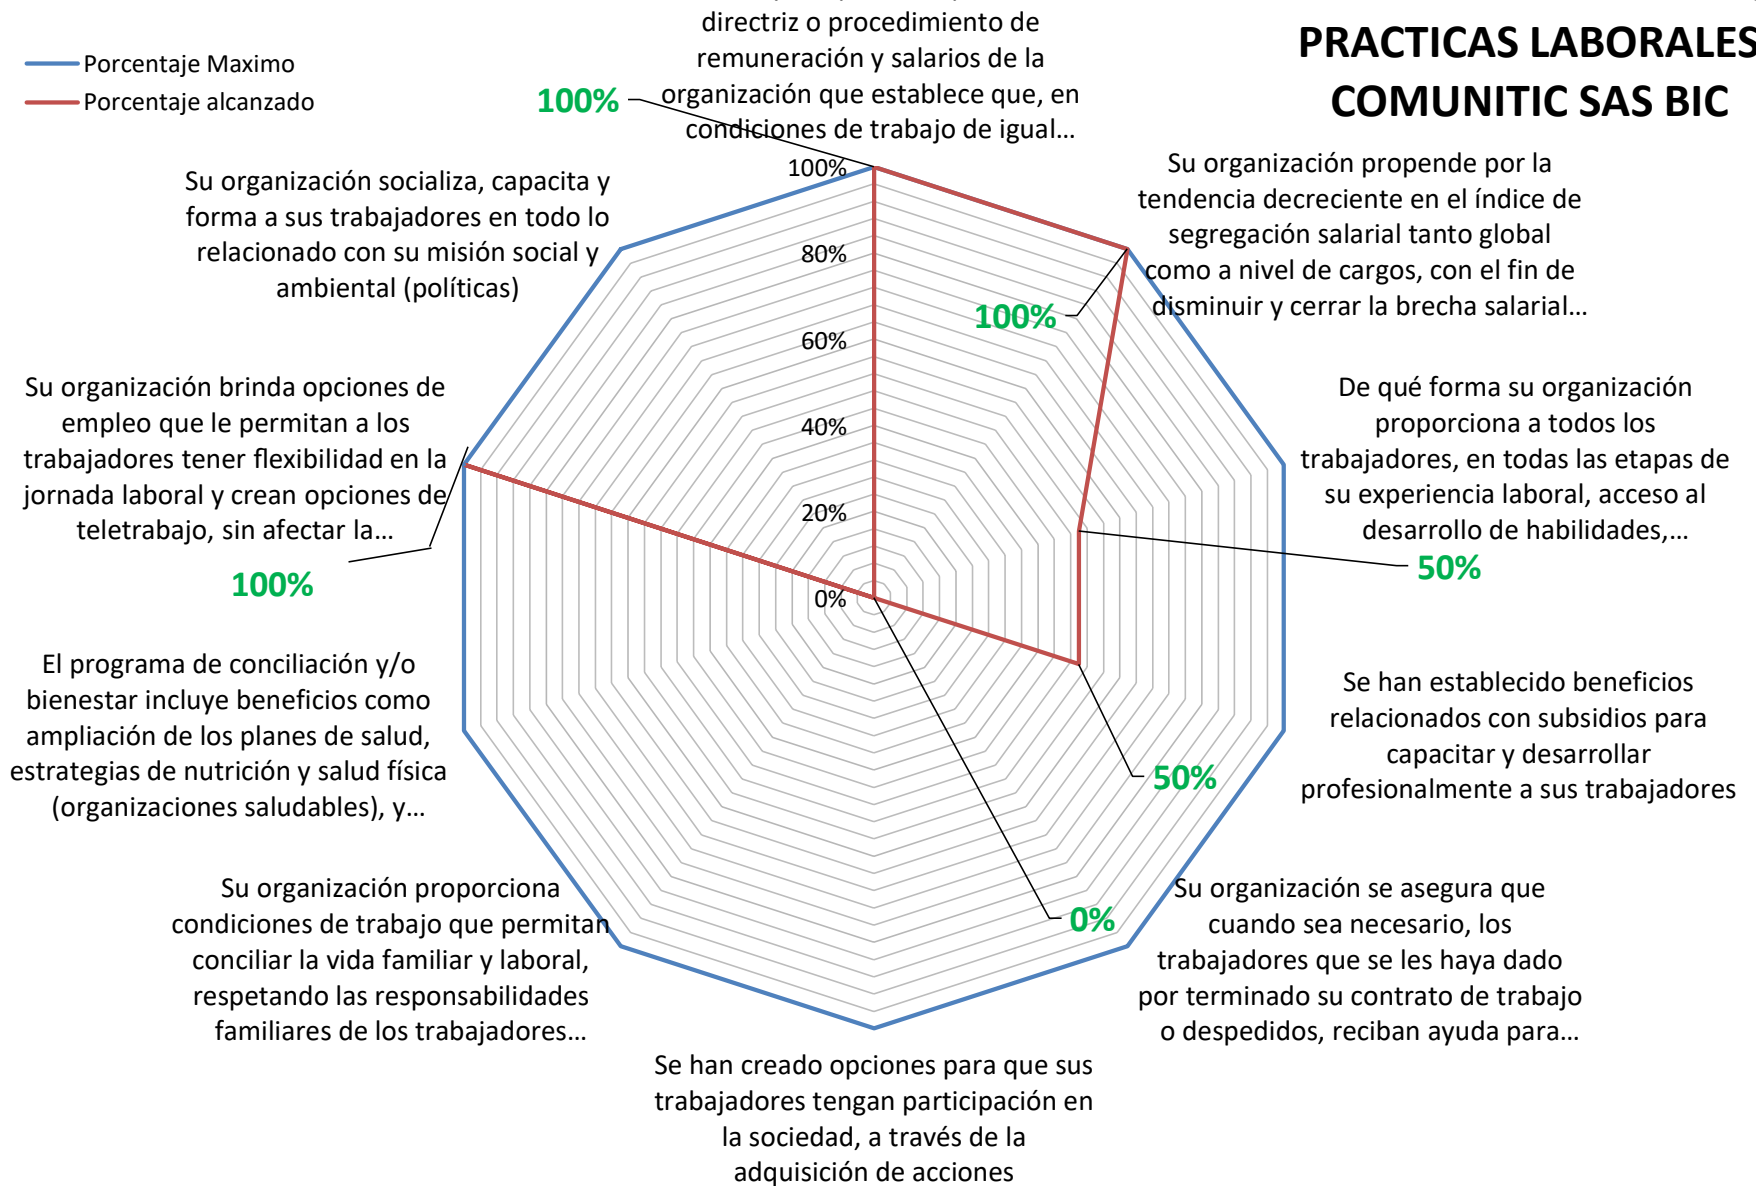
Porcentaje Maximo
Porcentaje alcanzado

PRACTICAS LABORALES COMUNITIC SAS BIC

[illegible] directriz o procedimiento de remuneración y salarios de la organización que establece que, en condiciones de trabajo de igual…

100%

Su organización propende por la tendencia decreciente en el índice de segregación salarial tanto global como a nivel de cargos, con el fin de disminuir y cerrar la brecha salarial…

100%

De qué forma su organización proporciona a todos los trabajadores, en todas las etapas de su experiencia laboral, acceso al desarrollo de habilidades,…

50%

Se han establecido beneficios relacionados con subsidios para capacitar y desarrollar profesionalmente a sus trabajadores

50%

Su organización se asegura que cuando sea necesario, los trabajadores que se les haya dado por terminado su contrato de trabajo o despedidos, reciban ayuda para…

0%

Se han creado opciones para que sus trabajadores tengan participación en la sociedad, a través de la adquisición de acciones

Su organización proporciona condiciones de trabajo que permitan conciliar la vida familiar y laboral, respetando las responsabilidades familiares de los trabajadores…

El programa de conciliación y/o bienestar incluye beneficios como ampliación de los planes de salud, estrategias de nutrición y salud física (organizaciones saludables), y…

Su organización brinda opciones de empleo que le permitan a los trabajadores tener flexibilidad en la jornada laboral y crean opciones de teletrabajo, sin afectar la…

100%

Su organización socializa, capacita y forma a sus trabajadores en todo lo relacionado con su misión social y ambiental (políticas)

100%
80%
60%
40%
20%
0%